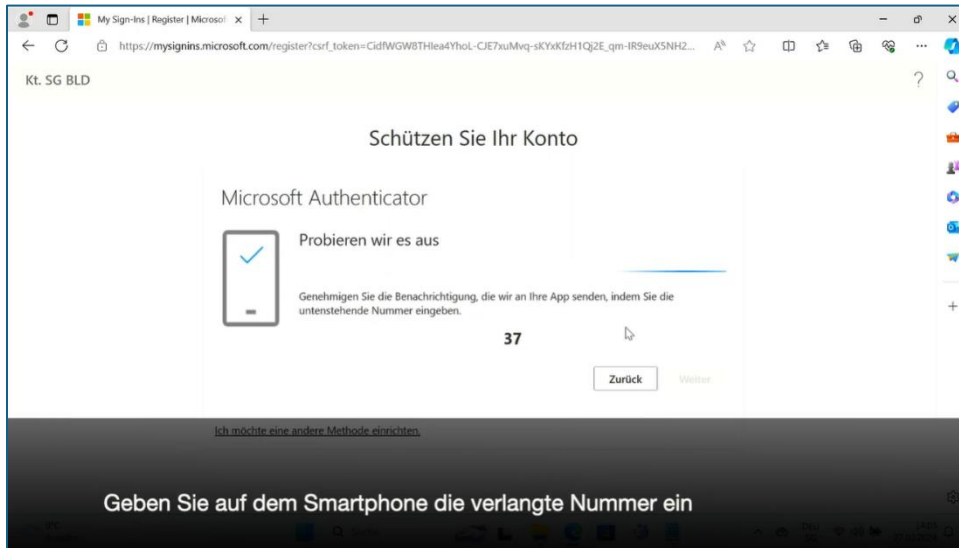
My Sign-Ins | Register | Microsof ×

https://mysignins.microsoft.com/register?csrf_token=CidfWGW8THIea4YhoL-CJE7xuMvq-sKYxKfzH1Qj2E_qm-lR9euX5NH2...

Kt. SG BLD

?

Schützen Sie Ihr Konto

Microsoft Authenticator

Probieren wir es aus

Genehmigen Sie die Benachrichtigung, die wir an Ihre App senden, indem Sie die untenstehende Nummer eingeben.

37

Zurück

Weiter

Ich möchte eine andere Methode einrichten.

Geben Sie auf dem Smartphone die verlangte Nummer ein